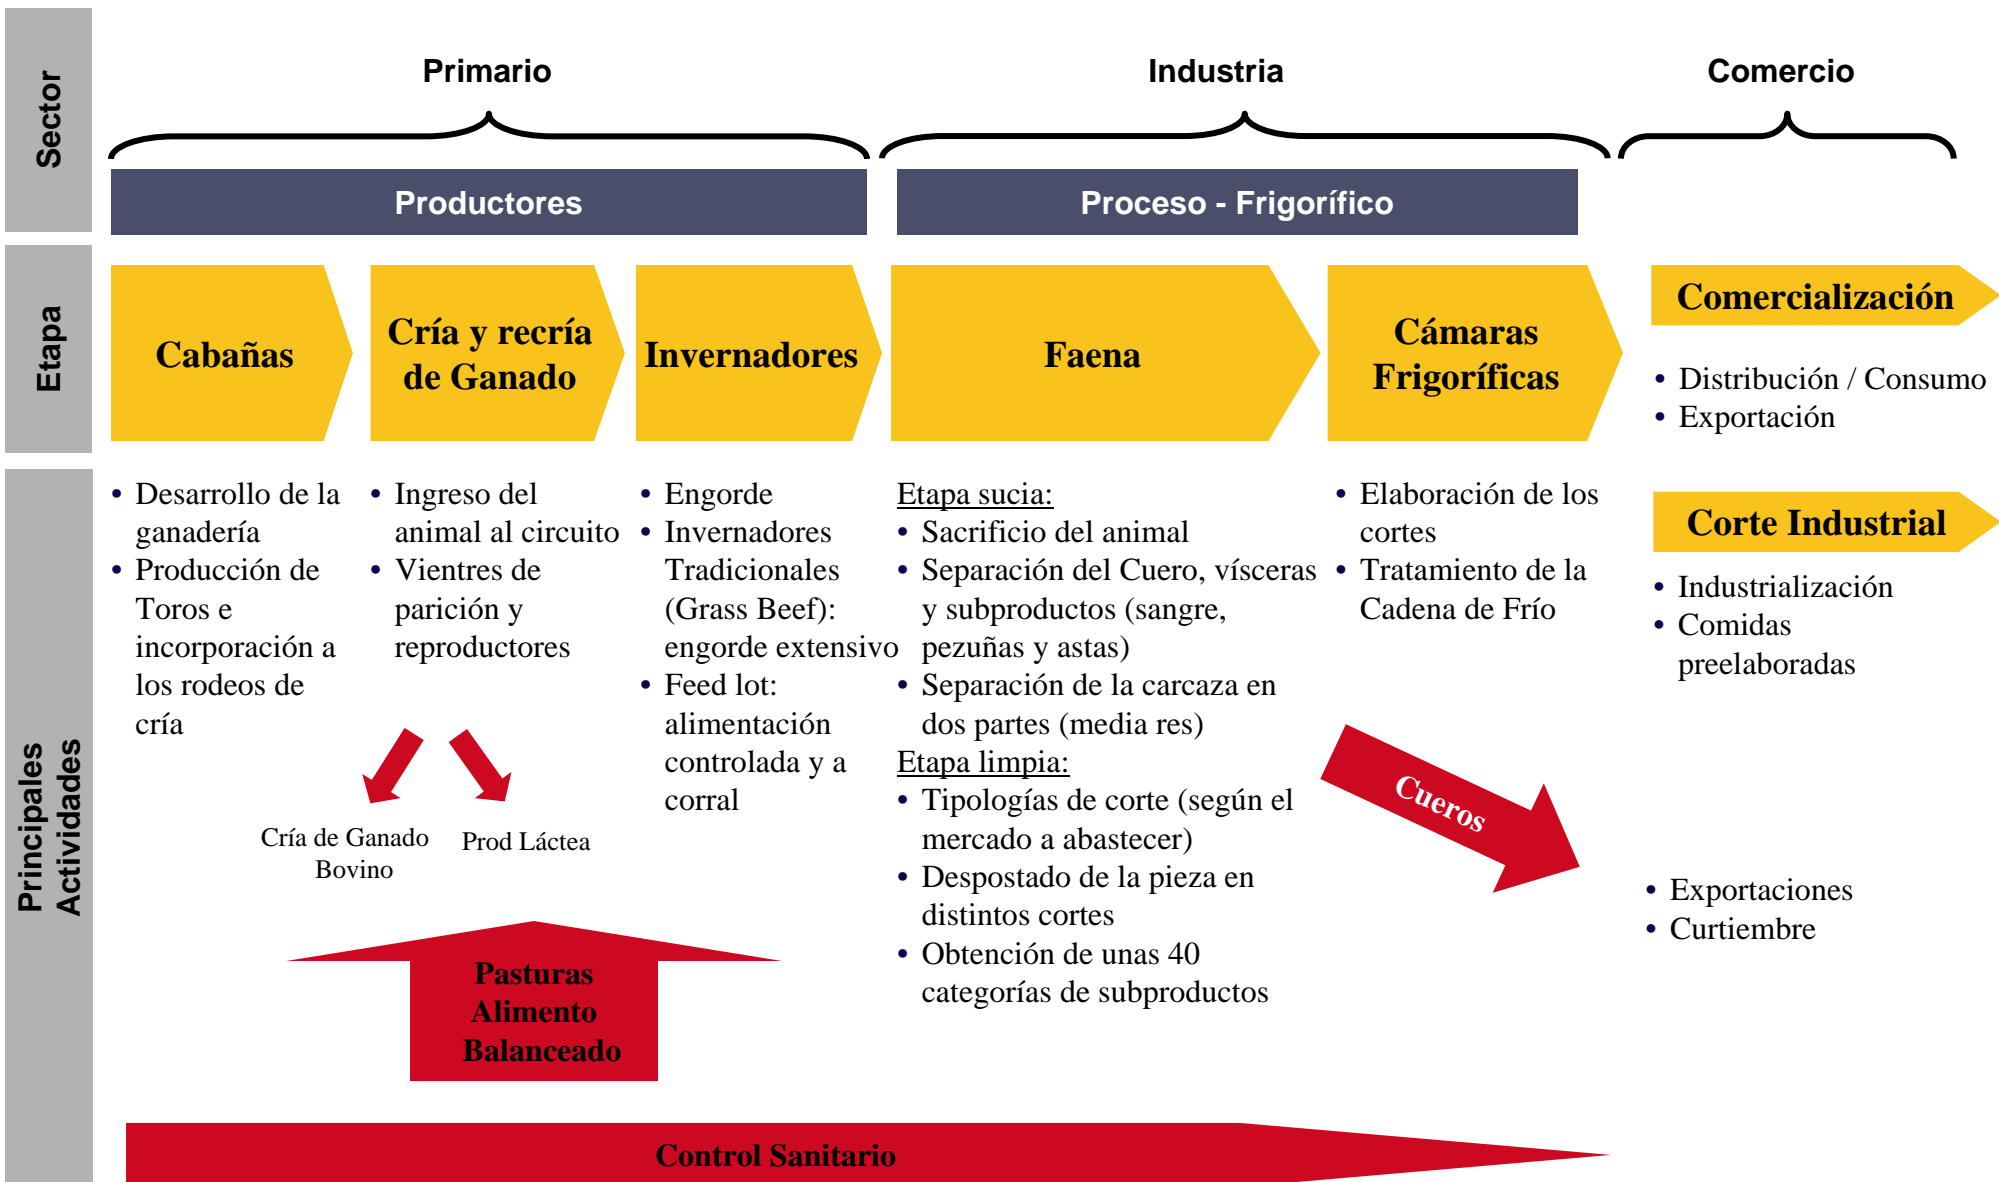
Sector

Primario

Industria

Comercio

Productores

Proceso - Frigorífico

Etapa

Cabañas

Cría y recría de Ganado

Invernadores

Faena

Cámaras Frigoríficas

Comercialización

• Distribución / Consumo
• Exportación

Principales Actividades

• Desarrollo de la ganadería
• Producción de Toros e incorporación a los rodeos de cría

• Ingreso del animal al circuito
• Vientres de parición y reproductores

Cría de Ganado Bovino

Prod Láctea

• Engorde
• Invernadores Tradicionales (Grass Beef): engorde extensivo
• Feed lot: alimentación controlada y a corral

Etapa sucia:
• Sacrificio del animal
• Separación del Cuero, vísceras y subproductos (sangre, pezuñas y astas)
• Separación de la carcaza en dos partes (media res)
Etapa limpia:
• Tipologías de corte (según el mercado a abastecer)
• Despostado de la pieza en distintos cortes
• Obtención de unas 40 categorías de subproductos

• Elaboración de los cortes
• Tratamiento de la Cadena de Frío

Corte Industrial

• Industrialización
• Comidas preelaboradas

Cueros

• Exportaciones
• Curtiembre

Pasturas Alimento Balanceado

Control Sanitario